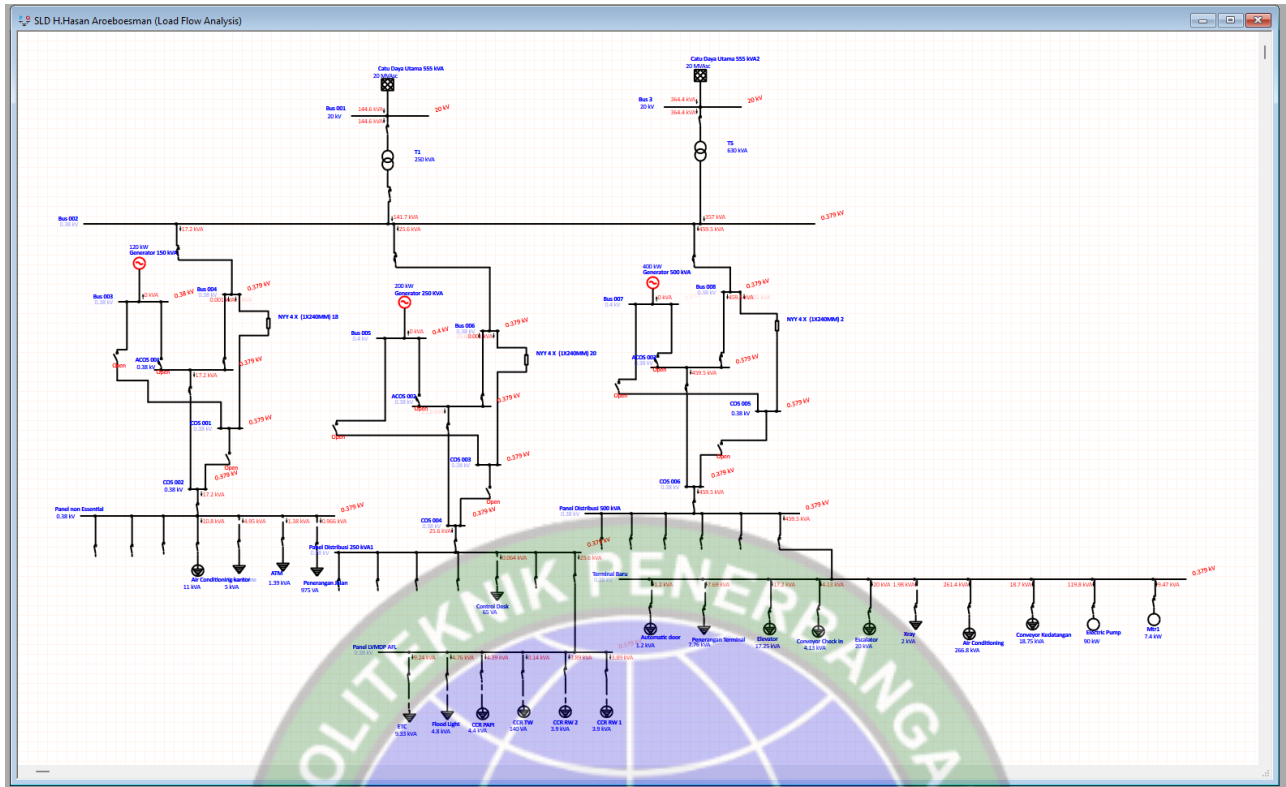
SLD H.Hasan Aroeboesman (Load Flow Analysis)

Catu Daya Utama 555 kVA
20 MVAsc

Catu Daya Utama 555 kVA2
20 MVAsc

Bus 001
20 kV
144.6 kVA
144.6 kVA
20 kV

Bus 3
20 kV
364.4 kVA
364.4 kVA
20 kV

T1
250 kVA

T5
630 kVA

Bus 002
0.38 kV
17.2 kVA
141.7 kVA
21.6 kVA
357 kVA
459.5 kVA
0.379 kV

120 kW
Generator 150 kVA

400 kW
Generator 500 kVA

200 kW
Generator 250 kVA

Bus 003
0.38 kV
0 kVA
0.38 kV

Bus 004
0.38 kV
0.379 kV

NYY 4 X (1X240MM) 18

Bus 005
0.4 kV
0 kVA
0.4 kV

Bus 006
0.38 kV
0.379 kV

NYY 4 X (1X240MM) 20

Bus 007
0.4 kV
0 kVA

Bus 008
0.38 kV
0.379 kV

NYY 4 X (1X240MM) 2

ACOS 001
0.38 kV
Open
Open
17.2 kVA
0.379 kV

ACOS 003
Open
Open
0.379 kV

ACOS 002
Open
Open
459.5 kVA
0.379 kV

COS 001
0.38 kV
0.379 kV
Open
0.379 kV

COS 003
0.38 kV
0.379 kV

COS 005
0.38 kV
0.379 kV
Open
0.379 kV

COS 002
0.38 kV
17.2 kVA

COS 004
0.38 kV
21.6 kVA
Open
0.379 kV

COS 006
0.38 kV
459.5 kVA
Open
0.379 kV

Panel non Essential
0.38 kV
0.379 kV
10.8 kVA
4.95 kVA
1.38 kVA
0.966 kVA

Air Conditioning kantor
11 kVA
5 kVA
ATM
1.39 kVA
Penerangan Jalan
975 VA

Panel Distribusi 250 kVA1
0.38 kV
0.064 kVA
21.6 kVA
0.379 kV

Panel Distribusi 500 kVA
0.38 kV
0.379 kV
459.5 kVA

Control Desk
65 VA

Terminal Baru
0.38 kV
0.379 kV
1.2 kVA
7.68 kVA
17.2 kVA
4.13 kVA
20 kVA
1.98 kVA
261.4 kVA
18.7 kVA
119.8 kVA
9.47 kVA

Automatic door
1.2 kVA
Penerangan Terminal
7.76 kVA
Elevator
17.35 kVA
Conveyor Check in
4.13 kVA
Escalator
20 kVA
Xray
2 kVA
Air Conditioning
266.8 kVA
Conveyor Kedatangan
18.75 kVA
Electric Pump
90 kW
Mtr1
7.4 kW

Panel LVMDP AFL
0.38 kV
0.379 kV
5.24 kVA
4.76 kVA
4.39 kVA
3.14 kVA
3.89 kVA
3.89 kVA

ETC
5.33 kVA
Flood Light
4.8 kVA
CCR PAPI
4.4 kVA
CCR TW
140 VA
CCR RW 2
3.9 kVA
CCR RW 1
3.9 kVA

POLITEKNIK PENERBANGAN